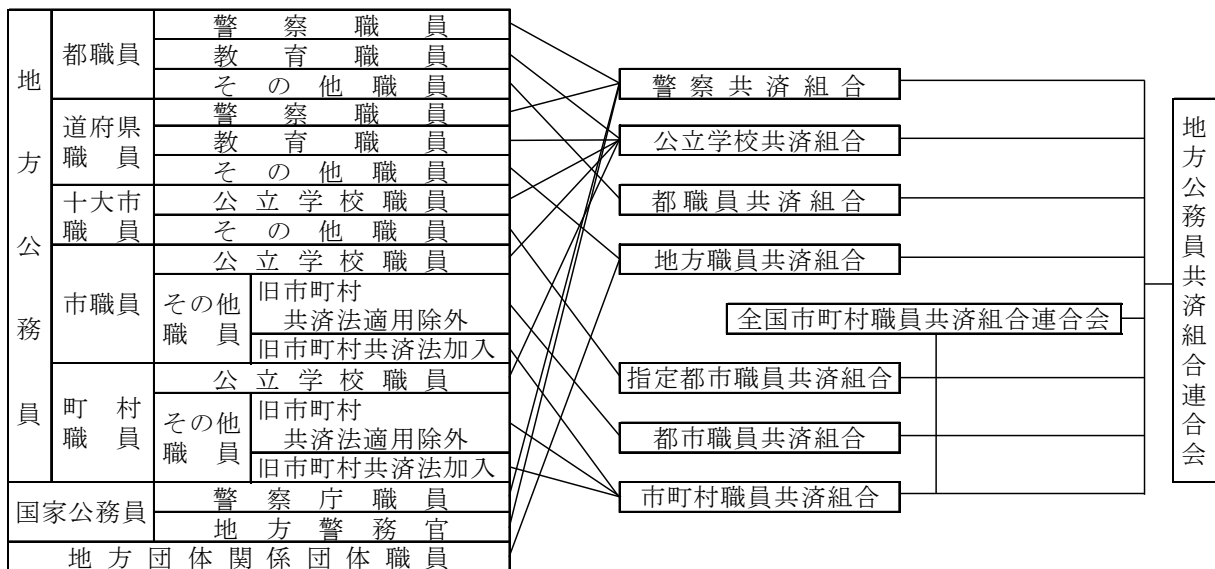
地方公務員

都職員
警察職員
教育職員
その他職員

道府県職員
警察職員
教育職員
その他職員

十大市職員
公立学校職員
その他職員

市職員
公立学校職員
その他職員
旧市町村共済法適用除外
旧市町村共済法加入

町村職員
公立学校職員
その他職員
旧市町村共済法適用除外
旧市町村共済法加入

国家公務員
警察庁職員
地方警務官

地方団体関係団体職員

警察共済組合
公立学校共済組合
都職員共済組合
地方職員共済組合
全国市町村職員共済組合連合会
指定都市職員共済組合
都市職員共済組合
市町村職員共済組合

地方公務員共済組合連合会